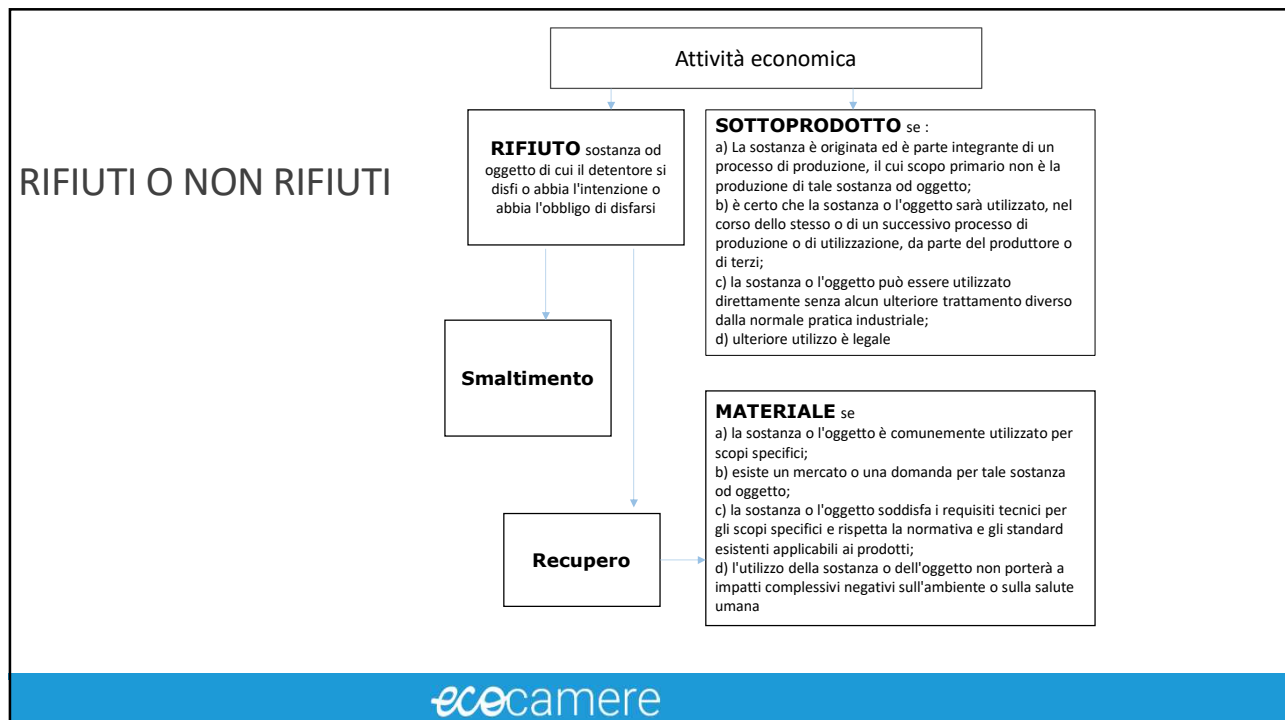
RIFIUTI O NON RIFIUTI

Attività economica

**RIFIUTO** sostanza od oggetto di cui il detentore si disfi o abbia l'intenzione o abbia l'obbligo di disfarsi

**SOTTOPRODOTTO** se :
a) La sostanza è originata ed è parte integrante di un processo di produzione, il cui scopo primario non è la produzione di tale sostanza od oggetto;
b) è certo che la sostanza o l'oggetto sarà utilizzato, nel corso dello stesso o di un successivo processo di produzione o di utilizzazione, da parte del produttore o di terzi;
c) la sostanza o l'oggetto può essere utilizzato direttamente senza alcun ulteriore trattamento diverso dalla normale pratica industriale;
d) ulteriore utilizzo è legale

**Smaltimento**

**MATERIALE** se
a) la sostanza o l'oggetto è comunemente utilizzato per scopi specifici;
b) esiste un mercato o una domanda per tale sostanza od oggetto;
c) la sostanza o l'oggetto soddisfa i requisiti tecnici per gli scopi specifici e rispetta la normativa e gli standard esistenti applicabili ai prodotti;
d) l'utilizzo della sostanza o dell'oggetto non porterà a impatti complessivi negativi sull'ambiente o sulla salute umana

**Recupero**

ecocamere